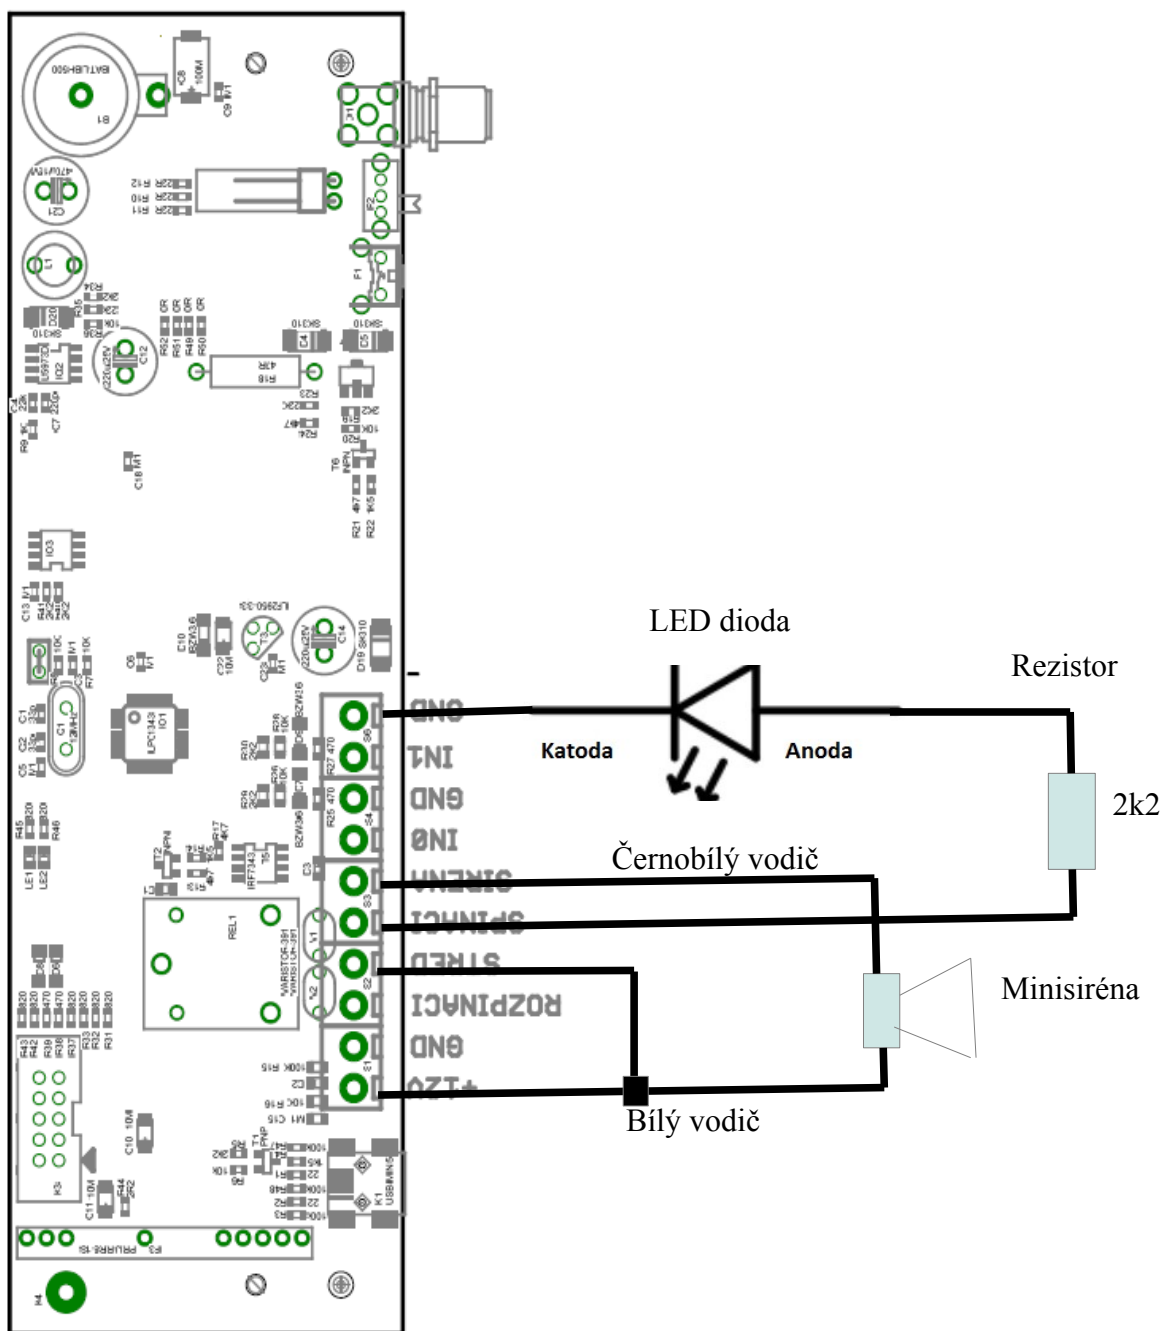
LED dioda

Rezistor

Katoda

Anoda

2k2

Černobílý vodič

Minisiréna

Bílý vodič

GND
INT
GND
IN0
SIRENA
SPINACI
STRED
ROZPINACI
GND
+12V

B1
BAT.LBH500
C8
100M
C9 M1
J1
C21
470u16V
R12
R10
R11
22R
P2
F1
L1
R34
R35
D20
SK310
IO2
LM2576
C12
220u/25V
R52
R51
R49
R50
0R
SK310
C4
C5
R18
43R
R23
R24
T6
NPN
R20
10K
R21
R22
C7
C6
R9
C18
IO3
C13
R41
LF2950-33
C10
BZW36
C22
C23
C14
220u/25V
D19
SK310
C1
C2
Q1
16MHz
IO1
UPC1343
R38
R30
R36
R29
R27 470
R25 470
S6
S4
S3
S2
S1
BZW36
D3
R45
R46
LE1
LE2
T2
NPN
R17
4K7
T5
IRF7343
REL1
V1
V2
VARISTOR-391
R43
R42
R39
R38
R37
R33
R32
R31
820
470
K3
C10 10M
C11 10M
R44
2K2
R15
100K
C2
R16
C15
T4
PNP
K1
USBMINI
P3
PRUARB-15
P4